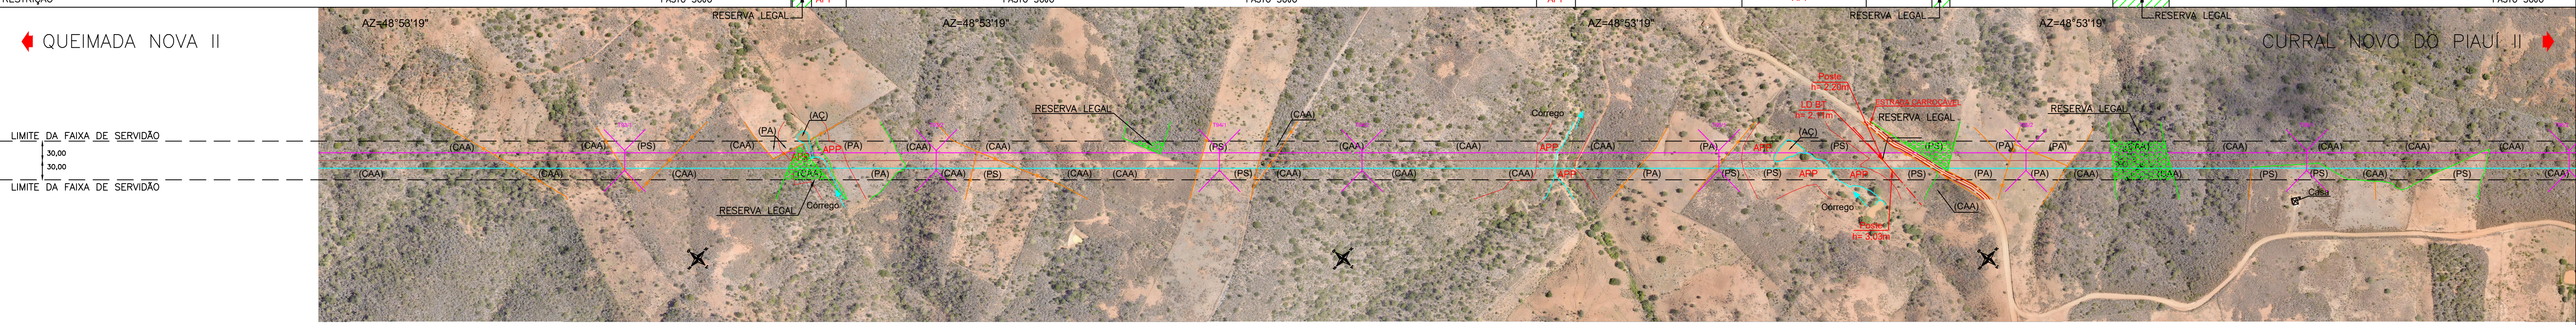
RESTRIÇÃO
PASTO 3000
APP
RESERVA LEGAL
PASTO 3000
PASTO 3000
APP
RESERVA LEGAL
RESERVA LEGAL
PASTO 3000

QUEIMADA NOVA II
CURRAL NOVO DO PIAUÍ II

AZ=48°53'19"
AZ=48°53'19"
AZ=48°53'19"
AZ=48°53'19"

LIMITE DA FAIXA DE SERVIDÃO
30,00
30,00
LIMITE DA FAIXA DE SERVIDÃO

(AC)
(PA)
RESERVA LEGAL
(CAA)
Córrego
Poste h= 2,20m
LD BT h= 2,11m
ESTRADA CARROÇÁVEL
RESERVA LEGAL
RESERVA LEGAL
(AC)

(CAA) (CAA) (PS) (CAA) APP (PA) (CAA) (CAA) (PS) (CAA) (CAA) APP (CAA) (PA) APP (PS) (PA) (PA) (CAA) (CAA) (CAA) (CAA) (CAA)
(CAA) (CAA) (CAA) (CAA) (PA) (CAA) (PS) (CAA) (CAA) (PS) (CAA) (CAA) (CAA) APP (PA) (PS) (PS) APP APP (PS) (PA) (PA) (CAA) (CAA) (PS) (CAA) (CAA) (PS) (CAA)

RESERVA LEGAL
Córrego
Córrego
Poste h= 3,03m
(CAA)
Casa